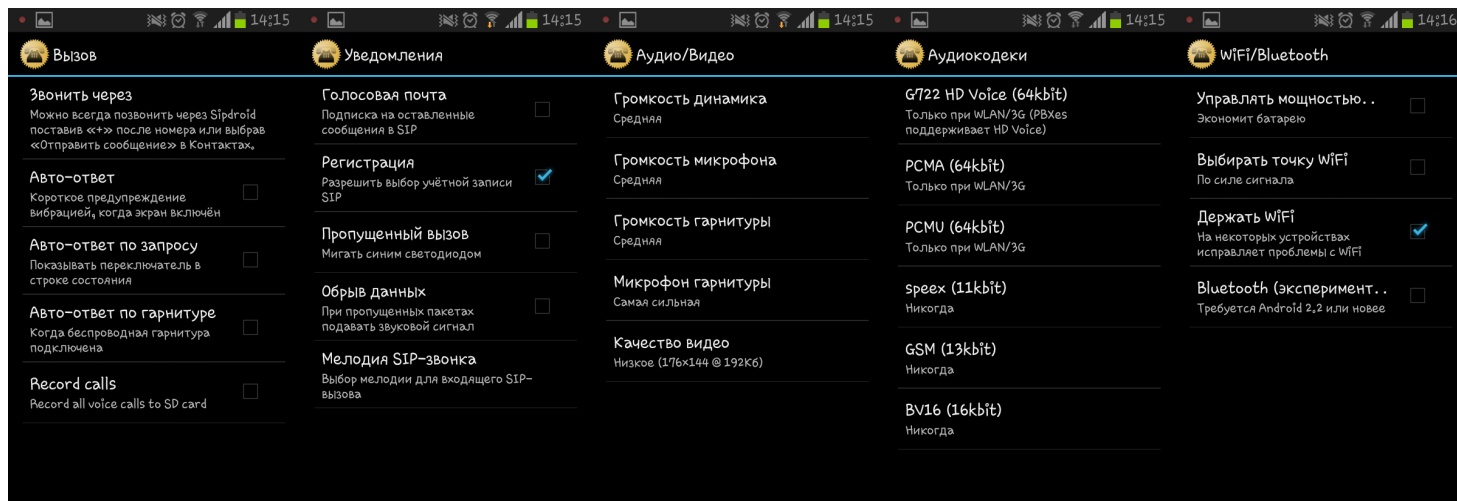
14:15

Вызов

Звонить через
Можно всегда позвонить через Sipdroid поставив «+» после номера или выбрав «Отправить сообщение» в Контактах.

Авто-ответ
Короткое предупреждение вибрацией, когда экран включён

Авто-ответ по запросу
Показывать переключатель в строке состояния

Авто-ответ по гарнитуре
Когда беспроводная гарнитура подключена

Record calls
Record all voice calls to SD card

14:15

Уведомления

Голосовая почта
Подписка на оставленные сообщения в SIP

Регистрация
Разрешить выбор учётной записи SIP

Пропущенный вызов
Мигать синим светодиодом

Обрыв данных
При пропущенных пакетах подавать звуковой сигнал

Мелодия SIP-звонка
Выбор мелодии для входящего SIP-вызова

14:15

Аудио/Видео

Громкость динамика
Средняя

Громкость микрофона
Средняя

Громкость гарнитуры
Средняя

Микрофон гарнитуры
Самая сильная

Качество видео
Низкое (176x144 @ 192Кб)

14:15

Аудиокодеки

G722 HD Voice (64kbit)
Только при WLAN/3G (PBXes поддерживает HD Voice)

PCMA (64kbit)
Только при WLAN/3G

PCMU (64kbit)
Только при WLAN/3G

speex (11kbit)
Никогда

GSM (13kbit)
Никогда

BV16 (16kbit)
Никогда

14:16

WiFi/Bluetooth

Управлять мощностью..
Экономит батарею

Выбирать точку WiFi
По силе сигнала

Держать WiFi
На некоторых устройствах исправляет проблемы с WiFi

Bluetooth (эксперимент..
Требуется Android 2.2 или новее